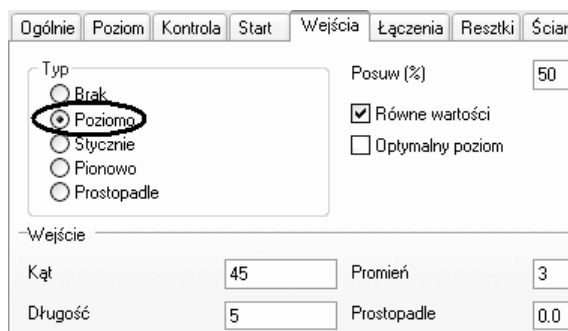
Ogólnie | Poziom | Kontrola | Start | Wejścia | Łączenia | Resztki | Ścian

Typ
Brak
Poziomo
Stycznie
Pionowo
Prostopadle

Posuw [%] 50
Równe wartości
Optymalny poziom

Wejście
Kąt 45
Promień 3
Długość 5
Prostopadle 0.0